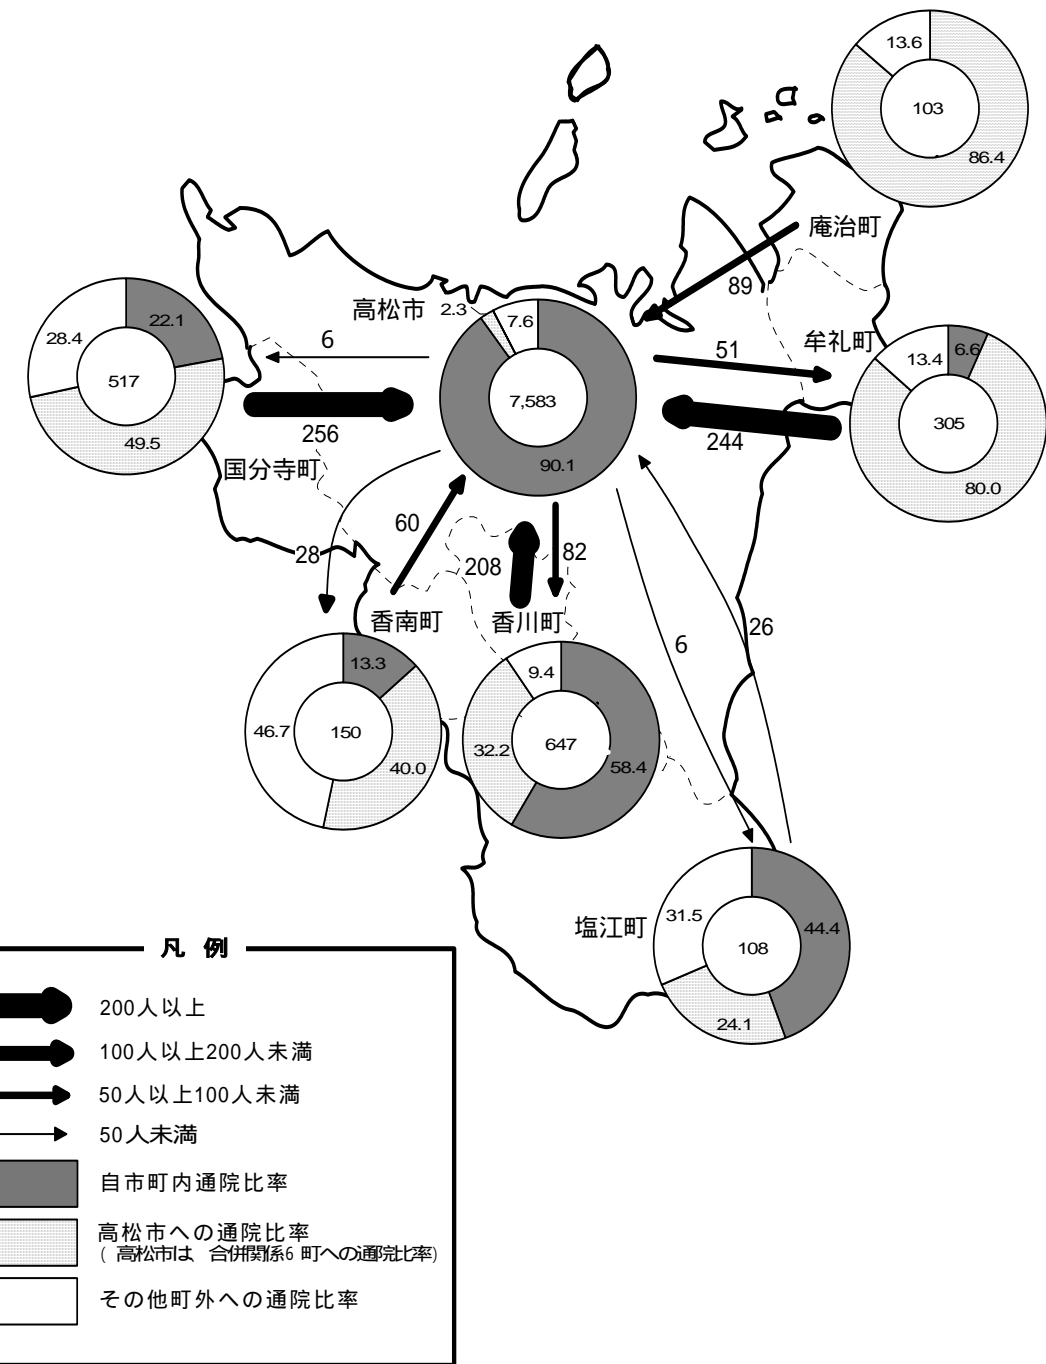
13.6
103
86.4
庵治町
89
高松市
2.3
7.6
7,583
90.1
6
22.1
28.4
517
49.5
256
国分寺町
51
牟礼町
6.6
13.4
305
80.0
244
60
28
208
82
香南町
香川町
6
26
13.3
46.7
150
40.0
9.4
32.2
647
58.4
塩江町
31.5
108
44.4
24.1

凡 例
200人以上
100人以上200人未満
50人以上100人未満
50人未満
自市町内通院比率
高松市への通院比率
(高松市は、合併関係6町への通院比率)
その他町外への通院比率